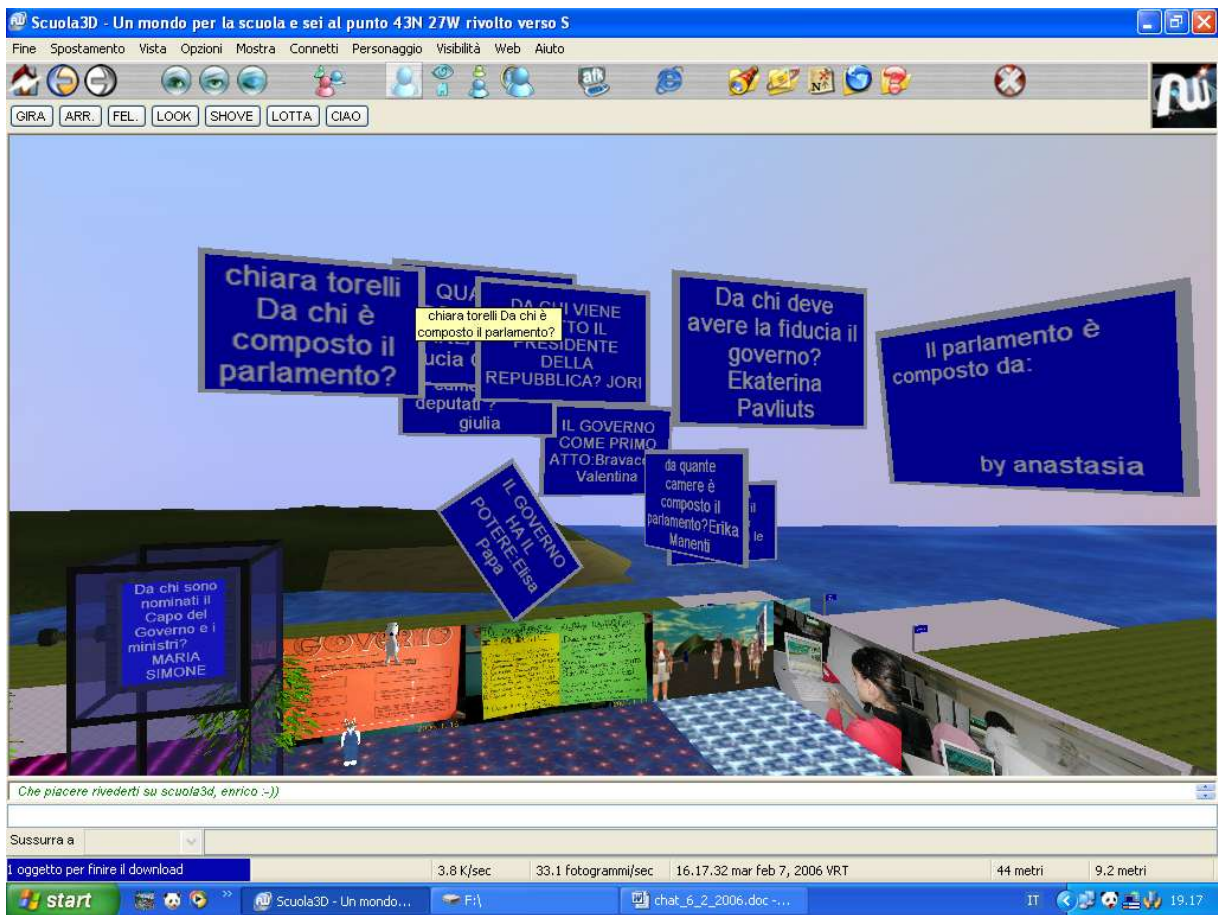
Scuola3D - Un mondo per la scuola e sei al punto 43N 27W rivolto verso S

Fine Spostamento Vista Opzioni Mostra Connetti Personaggio Visibilità Web Aiuto

GIRA ARR. FEL. LOOK SHOVE LOTTA CIAO

chiara torelli Da chi è composto il parlamento?

QUA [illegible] ucia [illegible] came deputati ? giulia

chiara torelli Da chi è composto il parlamento?

DA CHI VIENE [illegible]TO IL PRESIDENTE DELLA REPUBBLICA? JORI

Da chi deve avere la fiducia il governo? Ekaterina Pavliuts

Il parlamento è composto da:

by anastasia

IL GOVERNO COME PRIMO ATTO:Bravac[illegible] Valentina

IL GOVERNO HA IL POTERE:Elisa Papa

da quante camere è composto il parlamento?Erika Manenti

Da chi sono nominati il Capo del Governo e i ministri? MARIA SIMONE

GOVERNO

Che piacere rivederti su scuola3d, enrico :-))

Sussurra a

1 oggetto per finire il download | 3.8 K/sec | 33.1 fotogrammi/sec | 16.17.32 mar feb 7, 2006 VRT | 44 metri | 9.2 metri

start | Scuola3D - Un mondo... | F:\ | chat_6_2_2006.doc -... | IT | 19.17